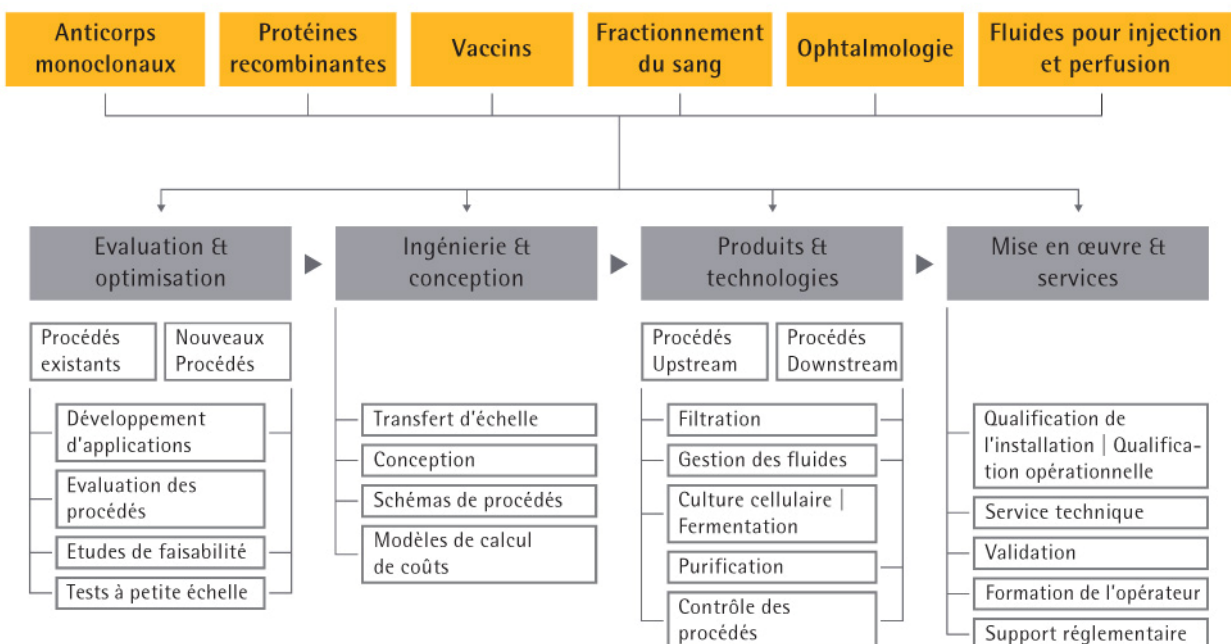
Anticorps monoclonaux

Protéines recombinantes

Vaccins

Fractionnement du sang

Ophtalmologie

Fluides pour injection et perfusion

Evaluation & optimisation

Ingénierie & conception

Produits & technologies

Mise en œuvre & services

Procédés existants

Nouveaux Procédés

Développement d'applications

Evaluation des procédés

Etudes de faisabilité

Tests à petite échelle

Transfert d'échelle

Conception

Schémas de procédés

Modèles de calcul de coûts

Procédés Upstream

Procédés Downstream

Filtration

Gestion des fluides

Culture cellulaire | Fermentation

Purification

Contrôle des procédés

Qualification de l'installation | Qualification opérationnelle

Service technique

Validation

Formation de l'opérateur

Support réglementaire